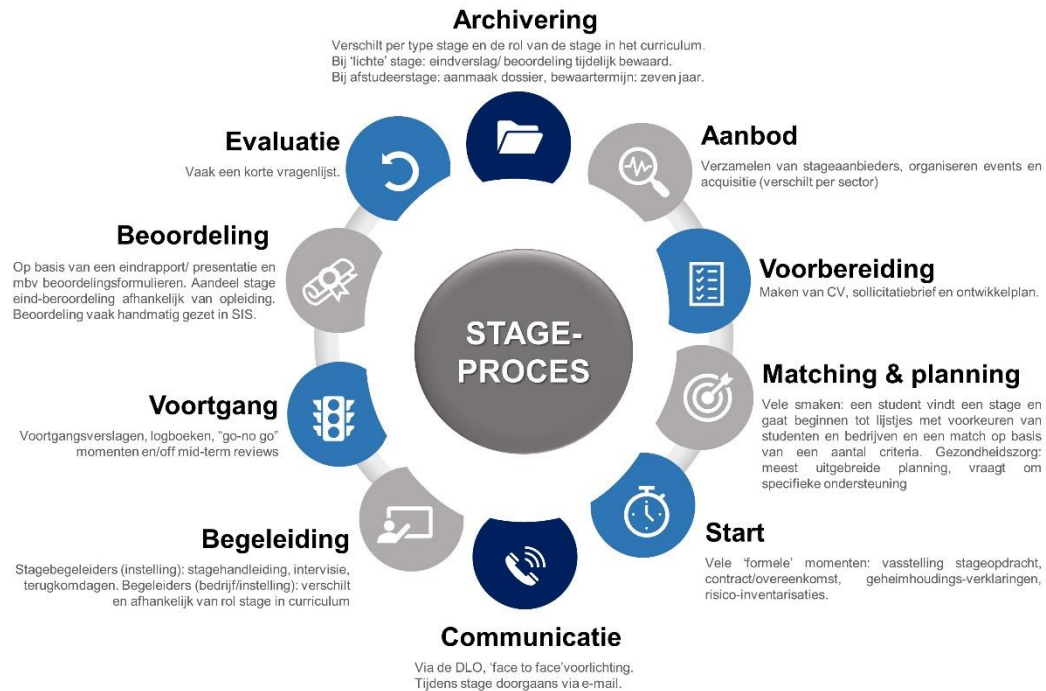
Archivering
Verschilt per type stage en de rol van de stage in het curriculum. Bij 'lichte' stage: eindverslag/ beoordeling tijdelijk bewaard. Bij afstudeerstage: aanmaak dossier, bewaartermijn: zeven jaar.

Aanbod
Verzamelen van stageaanbieders, organiseren events en acquisitie (verschilt per sector)

Voorbereiding
Maken van CV, sollicitatiebrief en ontwikkelplan.

Matching & planning
Vele smaken: een student vindt een stage en gaat beginnen tot lijstjes met voorkeuren van studenten en bedrijven en een match op basis van een aantal criteria. Gezondheidszorg: meest uitgebreide planning, vraagt om specifieke ondersteuning

Start
Vele 'formele' momenten: vasstelling stageopdracht, contract/overeenkomst, geheimhoudings-verklaringen, risico-inventarisaties.

Communicatie
Via de DLO, 'face to face'voorlichting. Tijdens stage doorgaans via e-mail.

Begeleiding
Stagebegeleiders (instelling): stagehandleiding, intervisie, terugkomdagen. Begeleiders (bedrijf/instelling): verschilt en afhankelijk van rol stage in curriculum

Voortgang
Voortgangsverslagen, logboeken, "go-no go" momenten en/off mid-term reviews

Beoordeling
Op basis van een eindrapport/ presentatie en mbv beoordelingsformulieren. Aandeel stage eind-beoordeling afhankelijk van opleiding. Beoordeling vaak handmatig gezet in SIS.

Evaluatie
Vaak een korte vragenlijst.

STAGE-PROCES